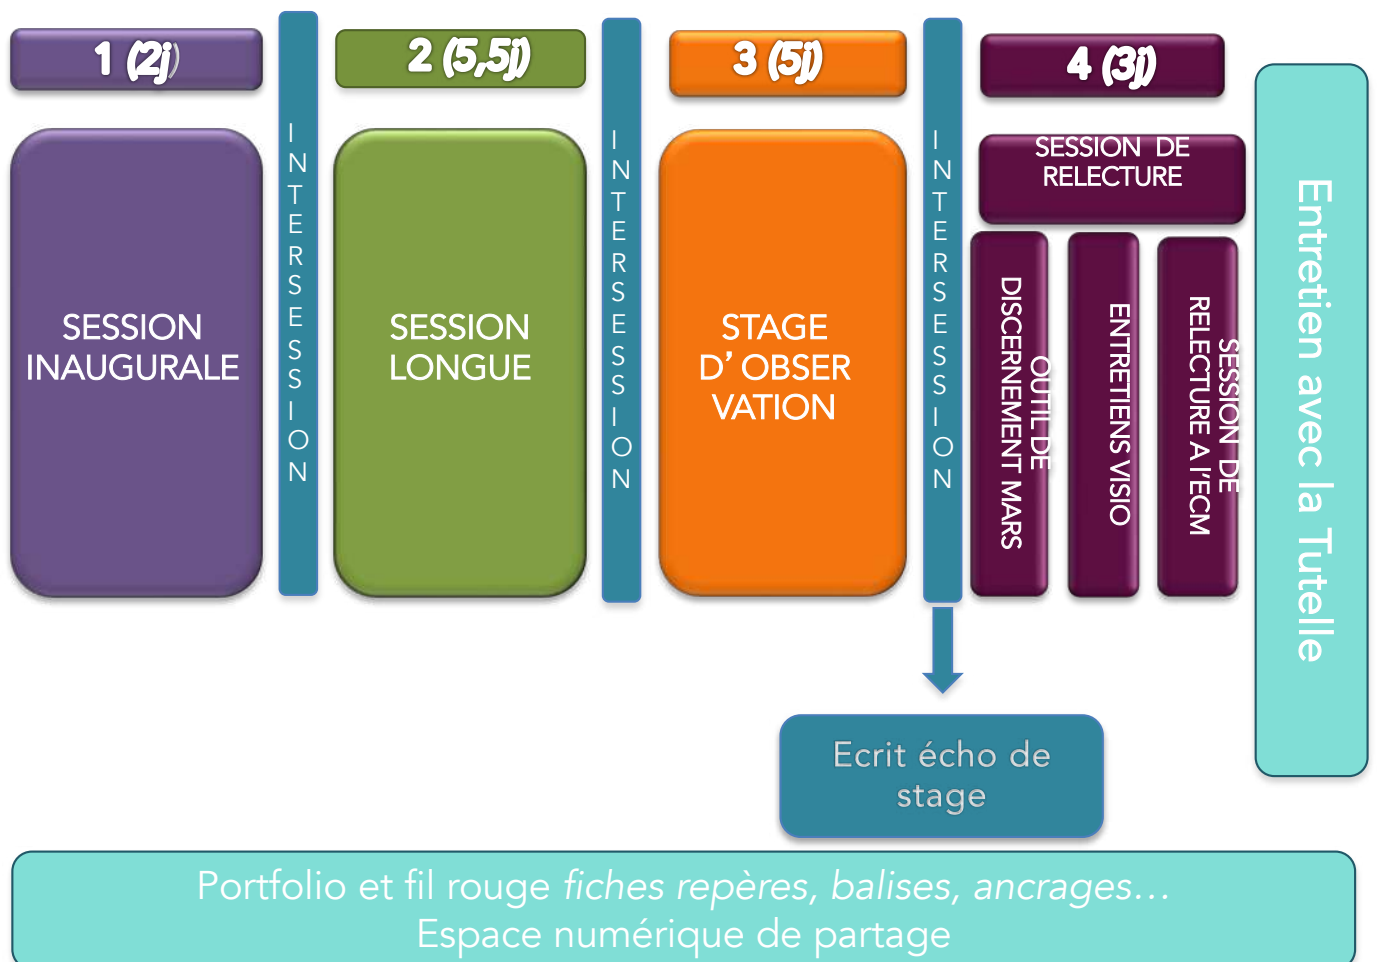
1 (2j)

INTERSESSION

2 (5,5j)

INTERSESSION

3 (5j)

INTERSESSION

4 (3j)

SESSION INAUGURALE

SESSION LONGUE

STAGE D' OBSERVATION

SESSION DE RELECTURE

OUTIL DE DISCERNEMENT MARS

ENTRETIENS VISIO

SESSION DE RELECTURE A l'ECM

Entretien avec la Tutelle

Ecrit écho de stage

Portfolio et fil rouge *fiches repères, balises, ancrages…*
Espace numérique de partage